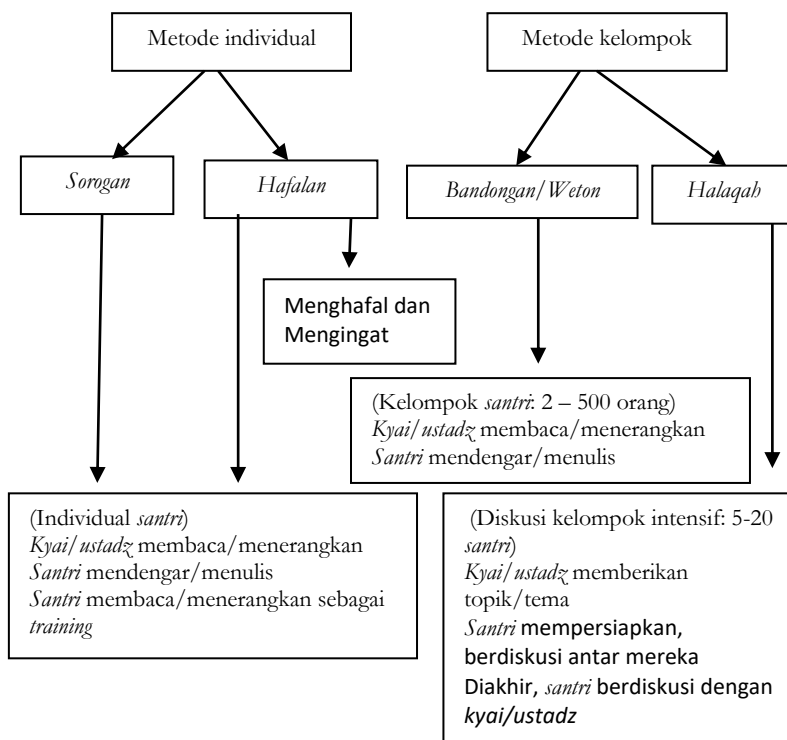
Metode individual

Metode kelompok

Sorogan

Hafalan

Bandongan/Weton

Halaqah

Menghafal dan Mengingat

(Kelompok santri: 2 – 500 orang)
Kyai/ustadz membaca/menerangkan
Santri mendengar/menulis

(Individual santri)
Kyai/ustadz membaca/menerangkan
Santri mendengar/menulis
Santri membaca/menerangkan sebagai training

(Diskusi kelompok intensif: 5-20 santri)
Kyai/ustadz memberikan topik/tema
Santri mempersiapkan, berdiskusi antar mereka
Diakhir, santri berdiskusi dengan kyai/ustadz